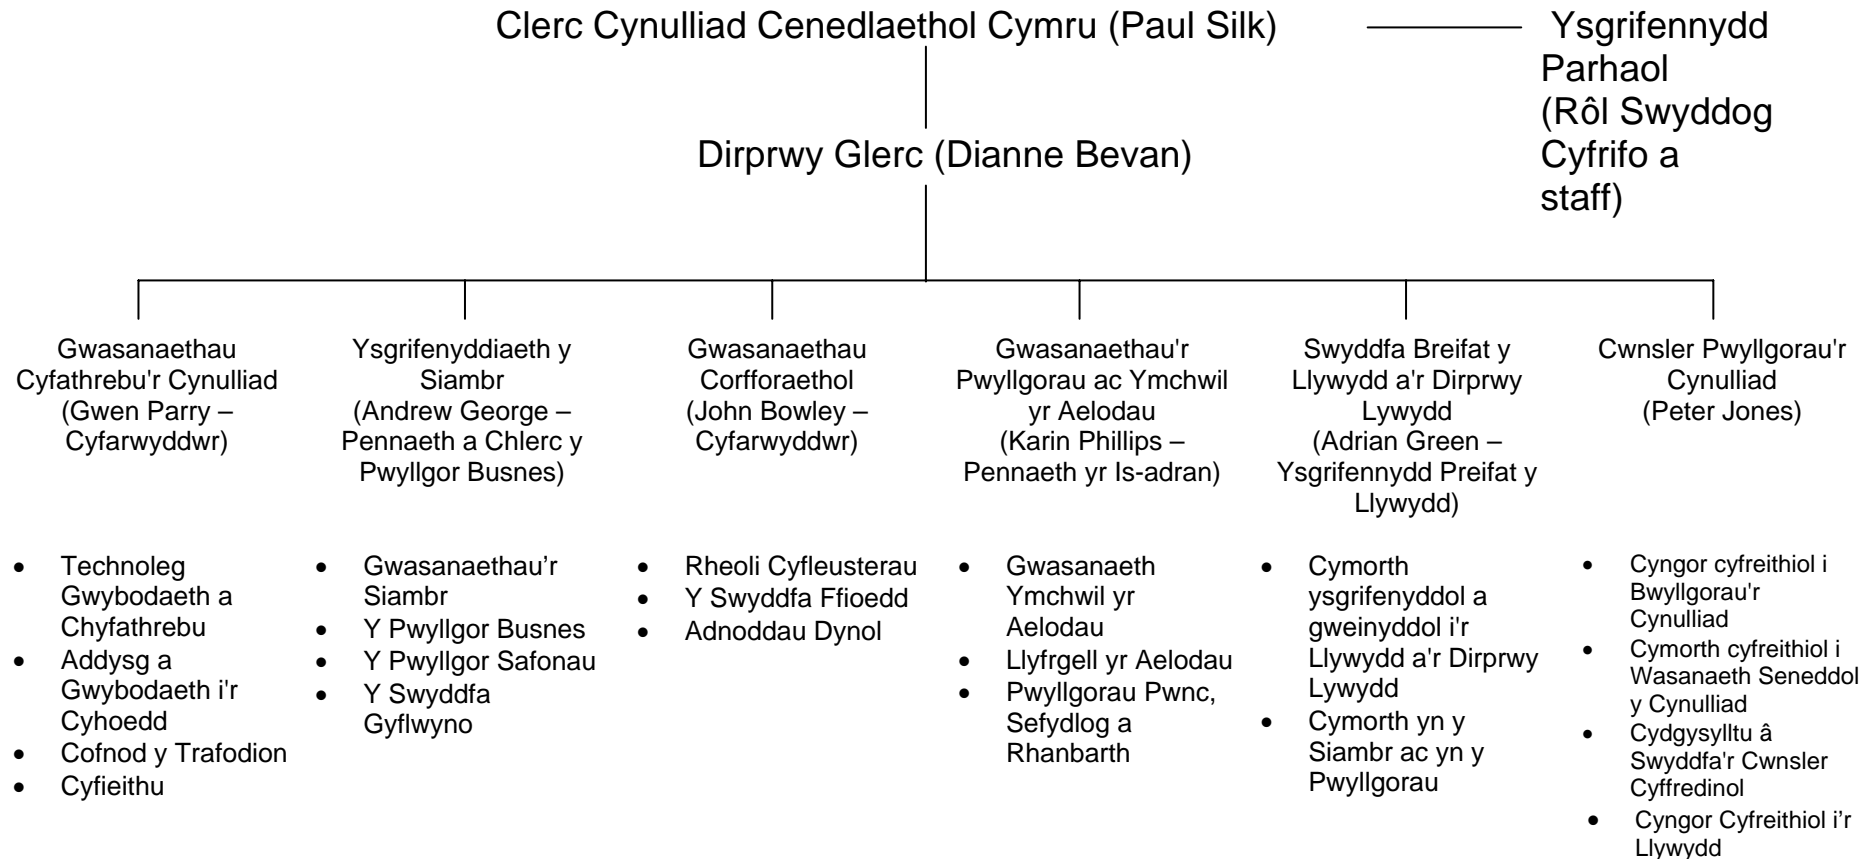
Clerc Cynulliad Cenedlaethol Cymru (Paul Silk)

Ysgrifennydd Parhaol (Rôl Swyddog Cyfrifo a staff)

Dirprwy Glerc (Dianne Bevan)

Gwasanaethau Cyfathrebu'r Cynulliad (Gwen Parry – Cyfarwyddwr)

- Technoleg Gwybodaeth a Chyfathrebu
- Addysg a Gwybodaeth i'r Cyhoedd
- Cofnod y Trafodion
- Cyfieithu

Ysgrifenyddiaeth y Siambr (Andrew George – Pennaeth a Chlerc y Pwyllgor Busnes)

- Gwasanaethau'r Siambr
- Y Pwyllgor Busnes
- Y Pwyllgor Safonau
- Y Swyddfa Gyflwyno

Gwasanaethau Corfforaethol (John Bowley – Cyfarwyddwr)

- Rheoli Cyfleusterau
- Y Swyddfa Ffioedd
- Adnoddau Dynol

Gwasanaethau'r Pwyllgorau ac Ymchwil yr Aelodau (Karin Phillips – Pennaeth yr Is-adran)

- Gwasanaeth Ymchwil yr Aelodau
- Llyfrgell yr Aelodau
- Pwyllgorau Pwnc, Sefydlog a Rhanbarth

Swyddfa Breifat y Llywydd a'r Dirprwy Lywydd (Adrian Green – Ysgrifennydd Preifat y Llywydd)

- Cymorth ysgrifenyddol a gweinyddol i'r Llywydd a'r Dirprwy Lywydd
- Cymorth yn y Siambr ac yn y Pwyllgorau

Cwnsler Pwyllgorau'r Cynulliad (Peter Jones)

- Cyngor cyfreithiol i Bwyllgorau'r Cynulliad
- Cymorth cyfreithiol i Wasanaeth Seneddol y Cynulliad
- Cydgysylltu â Swyddfa'r Cwnsler Cyffredinol
- Cyngor Cyfreithiol i'r Llywydd